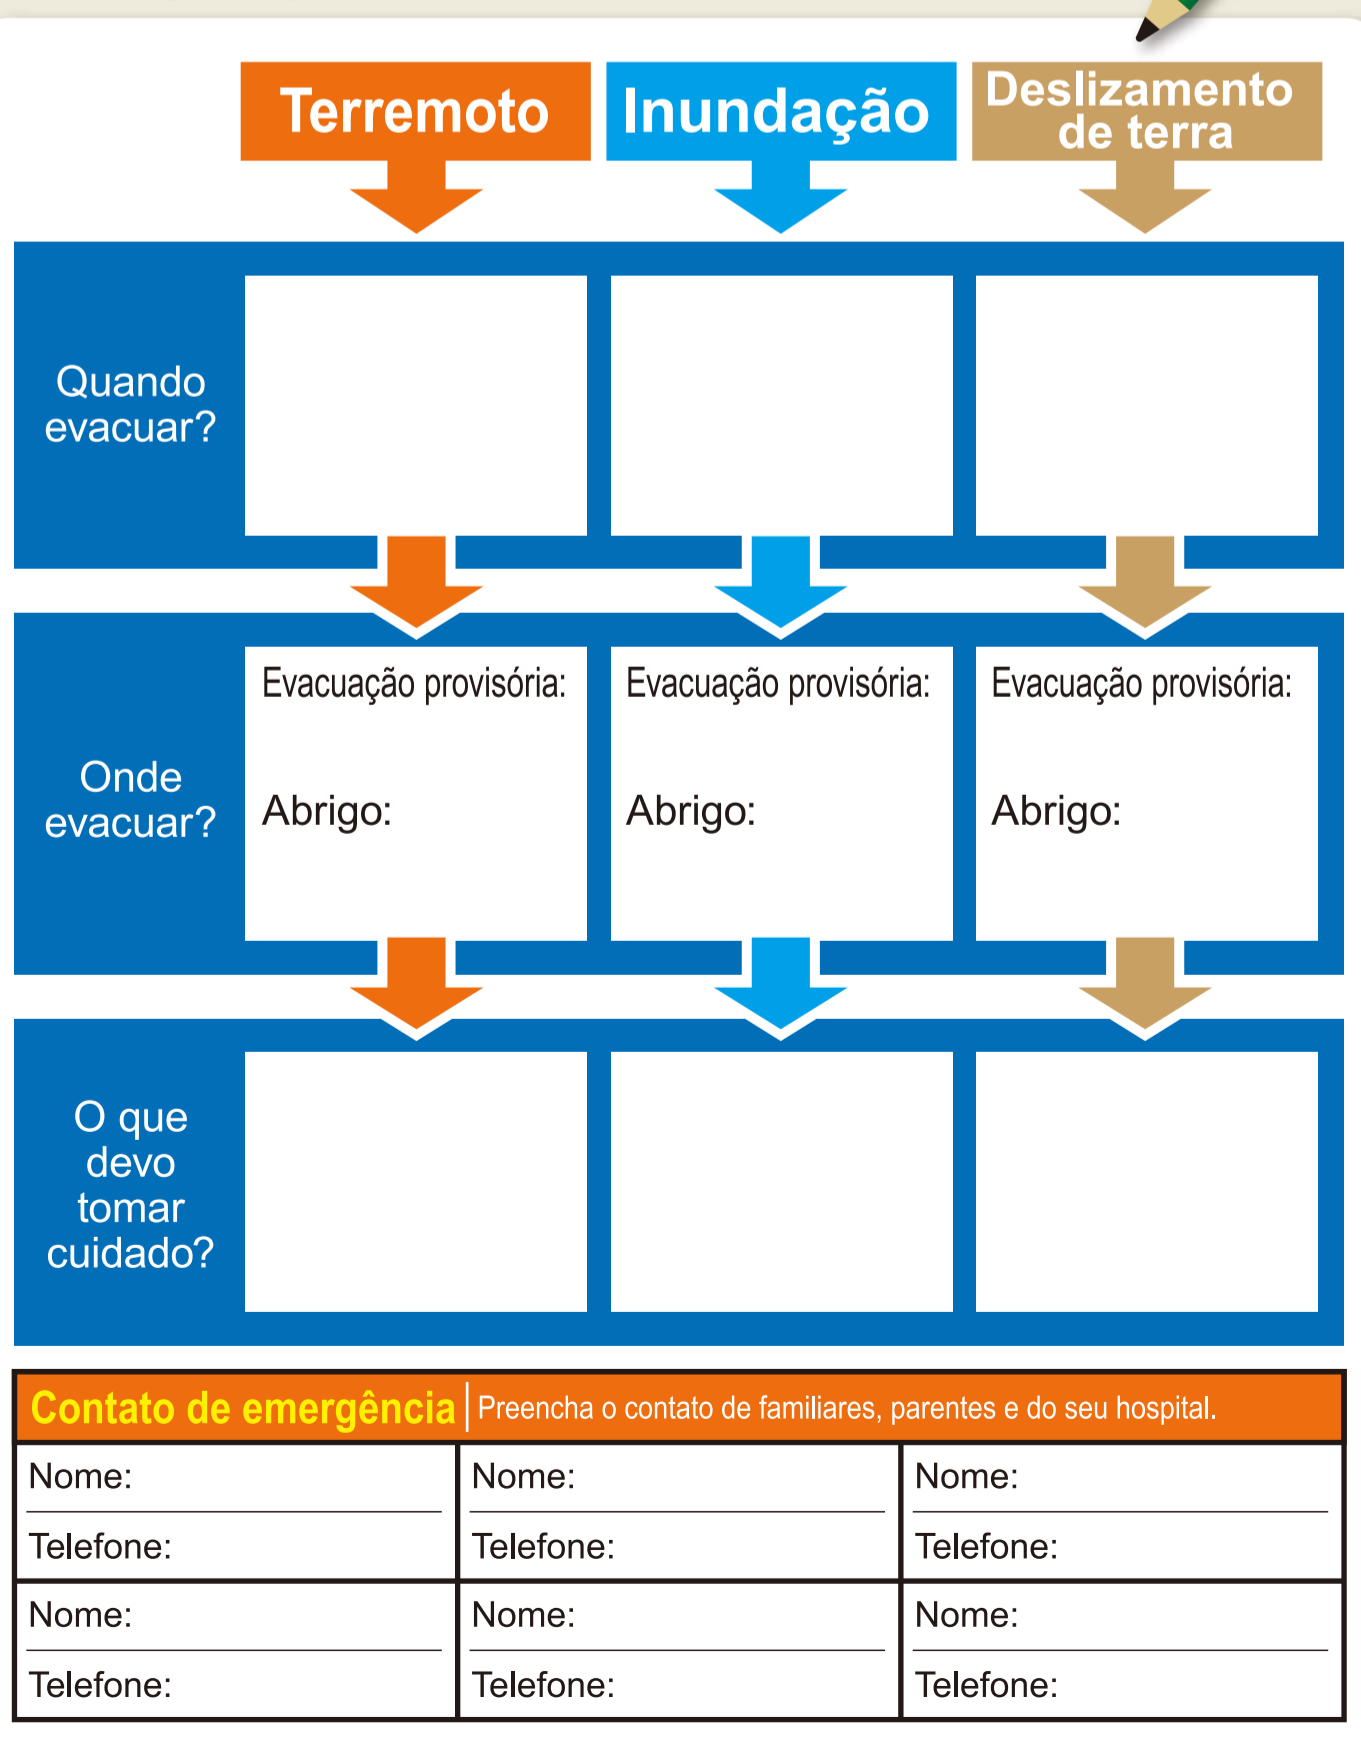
| | Terremoto | Inundação | Deslizamento de terra |
|---|---|---|---|
| Quando evacuar? | | | |
| Onde evacuar? | Evacuação provisória: Abrigo: | Evacuação provisória: Abrigo: | Evacuação provisória: Abrigo: |
| O que devo tomar cuidado? | | | |

Contato de emergência | Preencha o contato de familiares, parentes e do seu hospital.

| | | |
|---|---|---|
| Nome: Telefone: | Nome: Telefone: | Nome: Telefone: |
| Nome: Telefone: | Nome: Telefone: | Nome: Telefone: |